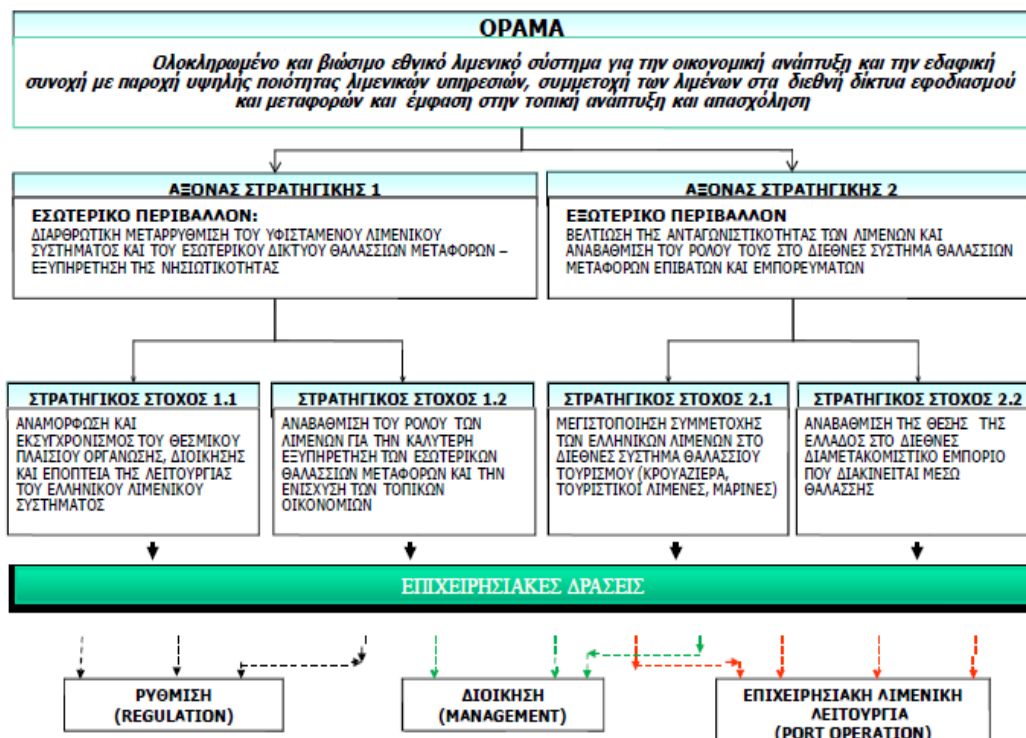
ΟΡΑΜΑ

Ολοκληρωμένο και βιώσιμο εθνικό λιμενικό σύστημα για την οικονομική ανάπτυξη και την εδαφική συνοχή με παροχή υψηλής ποιότητας λιμενικών υπηρεσιών, συμμετοχή των λιμένων στα διεθνή δίκτυα εφοδιασμού και μεταφορών και έμφαση στην τοπική ανάπτυξη και απασχόληση

ΑΞΟΝΑΣ ΣΤΡΑΤΗΓΙΚΗΣ 1

ΕΣΩΤΕΡΙΚΟ ΠΕΡΙΒΑΛΛΟΝ:
ΔΙΑΡΘΡΩΤΙΚΗ ΜΕΤΑΡΡΥΘΜΙΣΗ ΤΟΥ ΥΦΙΣΤΑΜΕΝΟΥ ΛΙΜΕΝΙΚΟΥ ΣΥΣΤΗΜΑΤΟΣ ΚΑΙ ΤΟΥ ΕΣΩΤΕΡΙΚΟΥ ΔΙΚΤΥΟΥ ΘΑΛΑΣΣΙΩΝ ΜΕΤΑΦΟΡΩΝ – ΕΞΥΠΗΡΕΤΗΣΗ ΤΗΣ ΝΗΣΙΩΤΙΚΟΤΗΤΑΣ

ΑΞΟΝΑΣ ΣΤΡΑΤΗΓΙΚΗΣ 2

ΕΞΩΤΕΡΙΚΟ ΠΕΡΙΒΑΛΛΟΝ
ΒΕΛΤΙΩΣΗ ΤΗΣ ΑΝΤΑΓΩΝΙΣΤΙΚΟΤΗΤΑΣ ΤΩΝ ΛΙΜΕΝΩΝ ΚΑΙ ΑΝΑΒΑΘΜΙΣΗ ΤΟΥ ΡΟΛΟΥ ΤΟΥΣ ΣΤΟ ΔΙΕΘΝΕΣ ΣΥΣΤΗΜΑ ΘΑΛΑΣΣΙΩΝ ΜΕΤΑΦΟΡΩΝ ΕΠΙΒΑΤΩΝ ΚΑΙ ΕΜΠΟΡΕΥΜΑΤΩΝ

ΣΤΡΑΤΗΓΙΚΟΣ ΣΤΟΧΟΣ 1.1
ΑΝΑΜΟΡΦΩΣΗ ΚΑΙ ΕΚΣΥΓΧΡΟΝΙΣΜΟΣ ΤΟΥ ΘΕΣΜΙΚΟΥ ΠΛΑΙΣΙΟΥ ΟΡΓΑΝΩΣΗΣ, ΔΙΟΙΚΗΣΗΣ ΚΑΙ ΕΠΟΠΤΕΙΑ ΤΗΣ ΛΕΙΤΟΥΡΓΙΑΣ ΤΟΥ ΕΛΛΗΝΙΚΟΥ ΛΙΜΕΝΙΚΟΥ ΣΥΣΤΗΜΑΤΟΣ

ΣΤΡΑΤΗΓΙΚΟΣ ΣΤΟΧΟΣ 1.2
ΑΝΑΒΑΘΜΙΣΗ ΤΟΥ ΡΟΛΟΥ ΤΩΝ ΛΙΜΕΝΩΝ ΓΙΑ ΤΗΝ ΚΑΛΥΤΕΡΗ ΕΞΥΠΗΡΕΤΗΣΗ ΤΩΝ ΕΣΩΤΕΡΙΚΩΝ ΘΑΛΑΣΣΙΩΝ ΜΕΤΑΦΟΡΩΝ ΚΑΙ ΤΗΝ ΕΝΙΣΧΥΣΗ ΤΩΝ ΤΟΠΙΚΩΝ ΟΙΚΟΝΟΜΙΩΝ

ΣΤΡΑΤΗΓΙΚΟΣ ΣΤΟΧΟΣ 2.1
ΜΕΓΙΣΤΟΠΟΙΗΣΗ ΣΥΜΜΕΤΟΧΗΣ ΤΩΝ ΕΛΛΗΝΙΚΩΝ ΛΙΜΕΝΩΝ ΣΤΟ ΔΙΕΘΝΕΣ ΣΥΣΤΗΜΑ ΘΑΛΑΣΣΙΟΥ ΤΟΥΡΙΣΜΟΥ (ΚΡΟΥΑΖΙΕΡΑ, ΤΟΥΡΙΣΤΙΚΟΙ ΛΙΜΕΝΕΣ, ΜΑΡΙΝΕΣ)

ΣΤΡΑΤΗΓΙΚΟΣ ΣΤΟΧΟΣ 2.2
ΑΝΑΒΑΘΜΙΣΗ ΤΗΣ ΘΕΣΗΣ ΤΗΣ ΕΛΛΑΔΟΣ ΣΤΟ ΔΙΕΘΝΕΣ ΔΙΑΜΕΤΑΚΟΜΙΣΤΙΚΟ ΕΜΠΟΡΙΟ ΠΟΥ ΔΙΑΚΙΝΕΙΤΑΙ ΜΕΣΩ ΘΑΛΑΣΣΗΣ

ΕΠΙΧΕΙΡΗΣΙΑΚΕΣ ΔΡΑΣΕΙΣ

ΡΥΘΜΙΣΗ
(REGULATION)

ΔΙΟΙΚΗΣΗ
(MANAGEMENT)

ΕΠΙΧΕΙΡΗΣΙΑΚΗ ΛΙΜΕΝΙΚΗ ΛΕΙΤΟΥΡΓΙΑ
(PORT OPERATION)